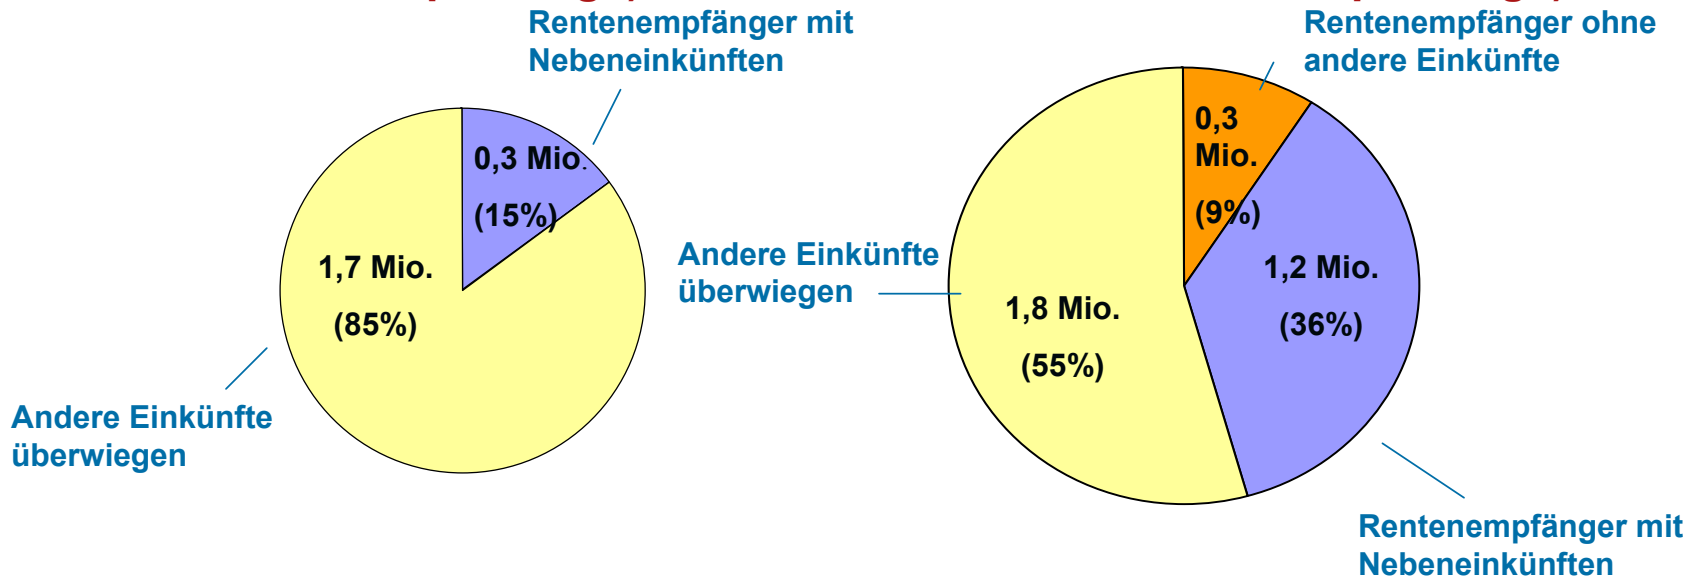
Rentenempfänger mit Nebeneinkünften

0,3 Mio.

(15%)

1,7 Mio.

(85%)

Andere Einkünfte überwiegen

Rentenempfänger ohne andere Einkünfte

0,3 Mio.

(9%)

Andere Einkünfte überwiegen

1,8 Mio.

(55%)

1,2 Mio.

(36%)

Rentenempfänger mit Nebeneinkünften